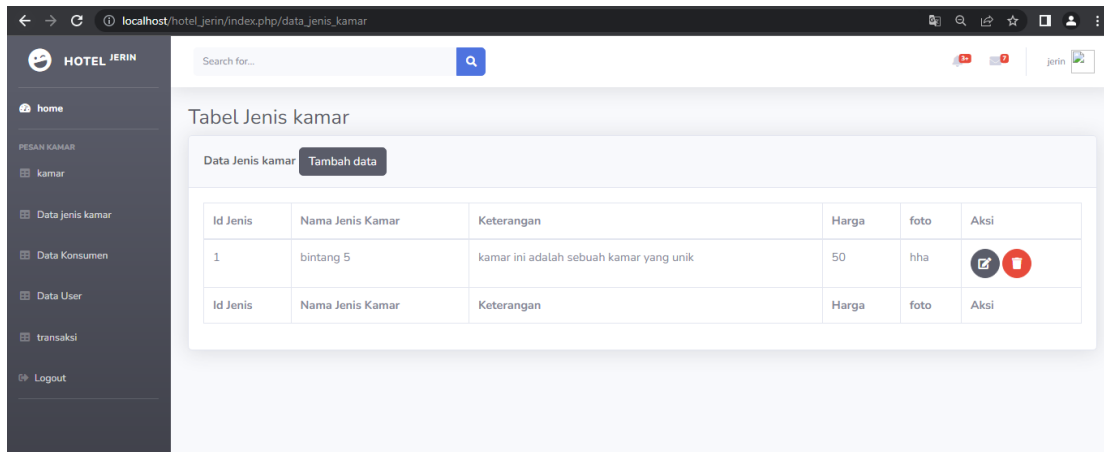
localhost/hotel_jerin/index.php/data_jenis_kamar

HOTEL JERIN

home

PESAN KAMAR

kamar

Data jenis kamar

Data Konsumen

Data User

transaksi

Logout

Search for...

3+

7

jerin

Tabel Jenis kamar

Data Jenis kamar Tambah data

| Id Jenis | Nama Jenis Kamar | Keterangan | Harga | foto | Aksi |
|---|---|---|---|---|---|
| 1 | bintang 5 | kamar ini adalah sebuah kamar yang unik | 50 | hha | |
| Id Jenis | Nama Jenis Kamar | Keterangan | Harga | foto | Aksi |